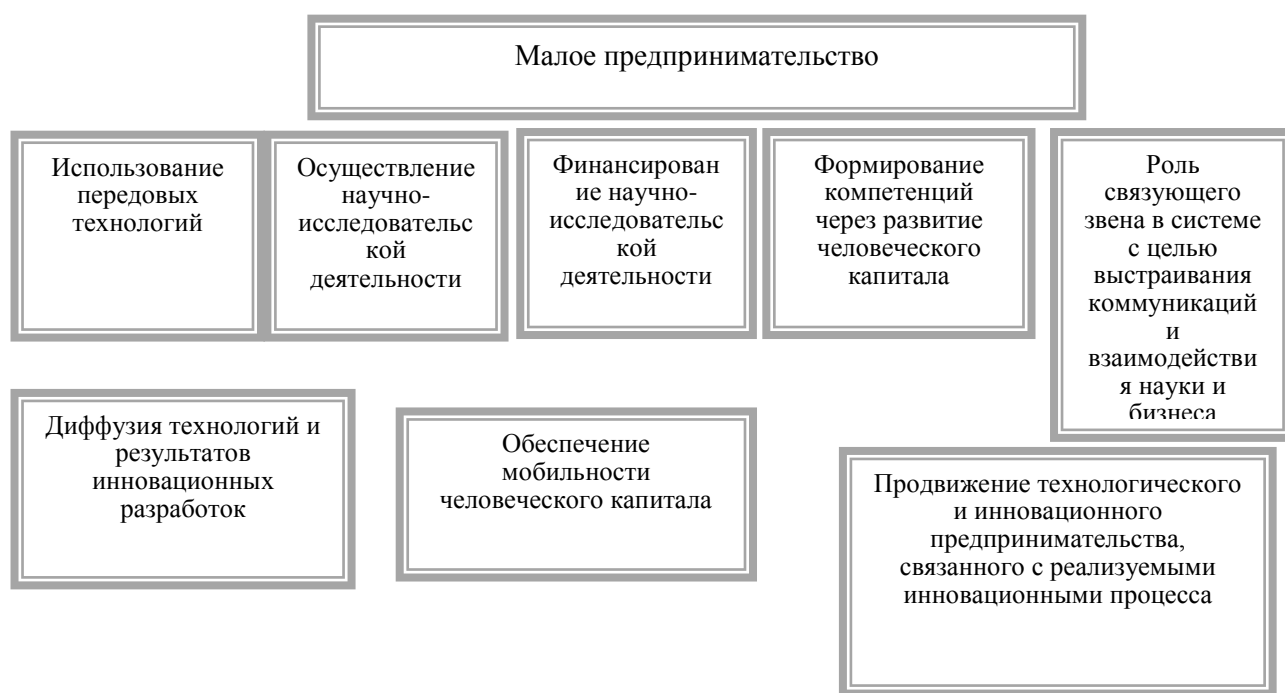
Малое предпринимательство

Использование передовых технологий

Осуществление научно-исследовательской деятельности

Финансирование научно-исследовательской деятельности

Формирование компетенций через развитие человеческого капитала

Роль связующего звена в системе с целью выстраивания коммуникаций и взаимодействия науки и бизнеса

Диффузия технологий и результатов инновационных разработок

Обеспечение мобильности человеческого капитала

Продвижение технологического и инновационного предпринимательства, связанного с реализуемыми инновационными процесса